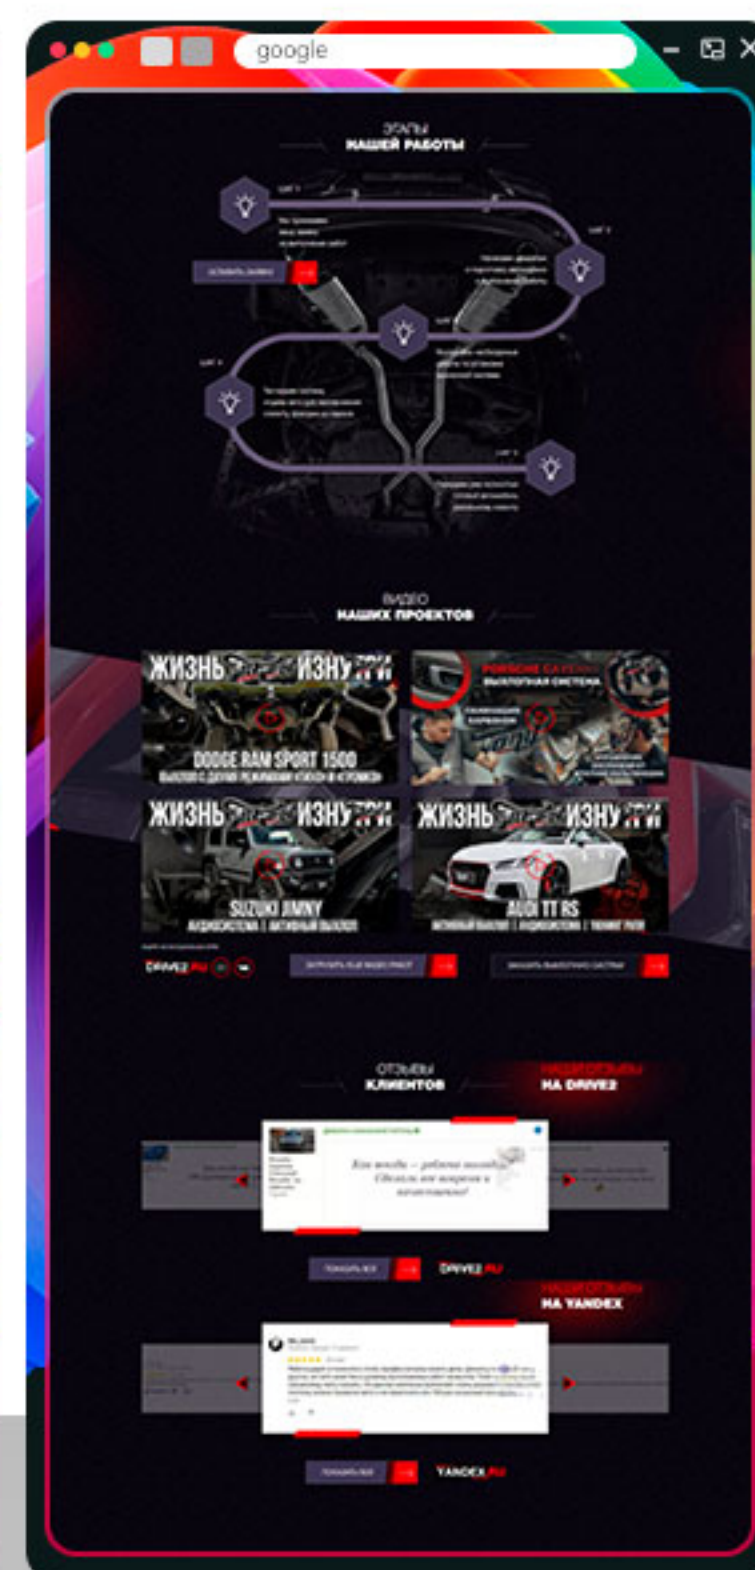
google

ЭТАПЫ
НАШЕЙ РАБОТЫ

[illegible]

ВИДЕО
НАШИХ ПРОЕКТОВ

ЖИЗНЬ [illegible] ИЗНУТРИ
DODGE RAM SPORT 1500
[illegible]

PORSCHE CAYENNE
ВЫХЛОПНАЯ СИСТЕМА

ЖИЗНЬ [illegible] ИЗНУТРИ
SUZUKI JIMNY
АУДИОСИСТЕМА | АКТИВНЫЙ ВЫХЛОП

ЖИЗНЬ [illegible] ИЗНУТРИ
AUDI TT RS
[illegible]

DRIVE2.RU

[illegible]

ОТЗЫВЫ
КЛИЕНТОВ

НАШИ ОТЗЫВЫ
НА DRIVE2

Как всегда — работа высший! Спасибо вам огромное и качественное!

DRIVE2.RU

НАШИ ОТЗЫВЫ
НА YANDEX

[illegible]

YANDEX.RU